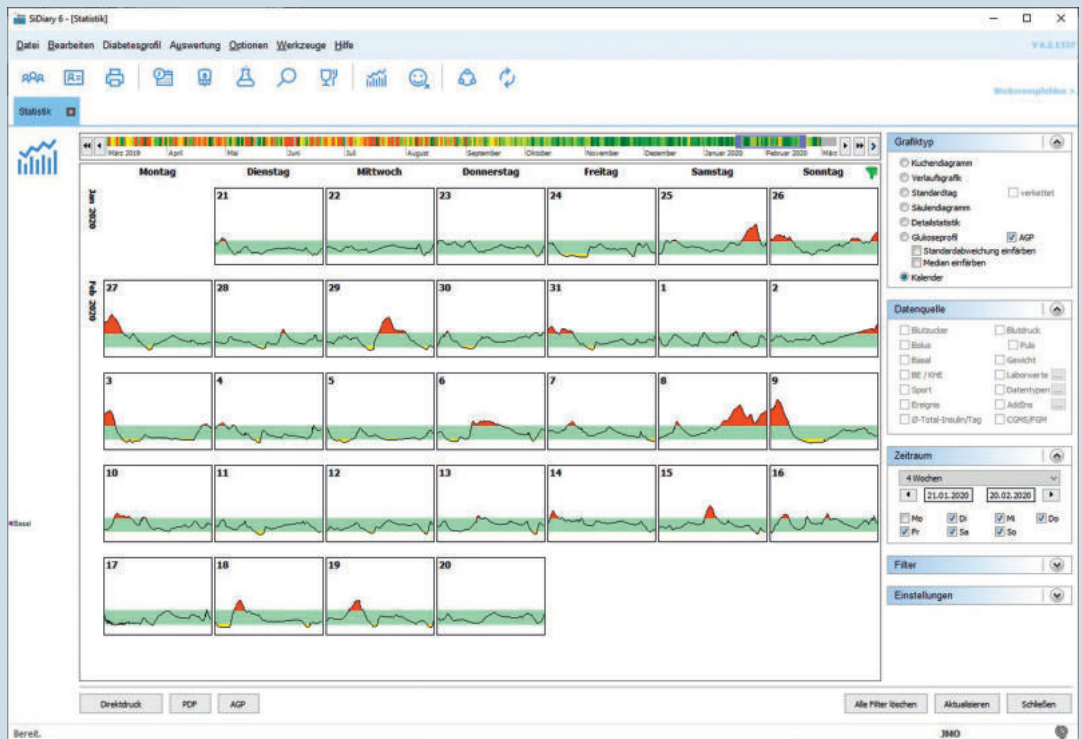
SiDiary 6 - [Statistik]

Datei Bearbeiten Diabetesprofil Auswertung Optionen Werkzeuge Hilfe

V 6.2.1337

Weiterempfehlen >

Statistik

März 2019 April Mai Juni Juli August September Oktober November Dezember Januar 2020 Februar 2020 März

Montag Dienstag Mittwoch Donnerstag Freitag Samstag Sonntag

Jan 2020

21 22 23 24 25 26

Feb 2020

27 28 29 30 31 1 2

3 4 5 6 7 8 9

10 11 12 13 14 15 16

17 18 19 20

Basal

Grafiktyp

Kuchendiagramm
Verlaufsgrafik
Standardtag
verkettet
Säulendiagramm
Detailstatistik
Glukoseprofil
AGP
Standardabweichung einfärben
Median einfärben
Kalender

Datenquelle

Blutzucker
Blutdruck
Bolus
Puls
Basal
Gewicht
BE / KHE
Laborwerte
Sport
Datentypen
Ereignis
AddIns
Ø-Total-Insulin/Tag
CGMS/FGM

Zeitraum

4 Wochen
21.01.2020
20.02.2020
Mo Di Mi Do
Fr Sa So

Filter

Einstellungen

Direktdruck PDF AGP

Alle Filter löschen Aktualisieren Schließen

Bereit.

JMO